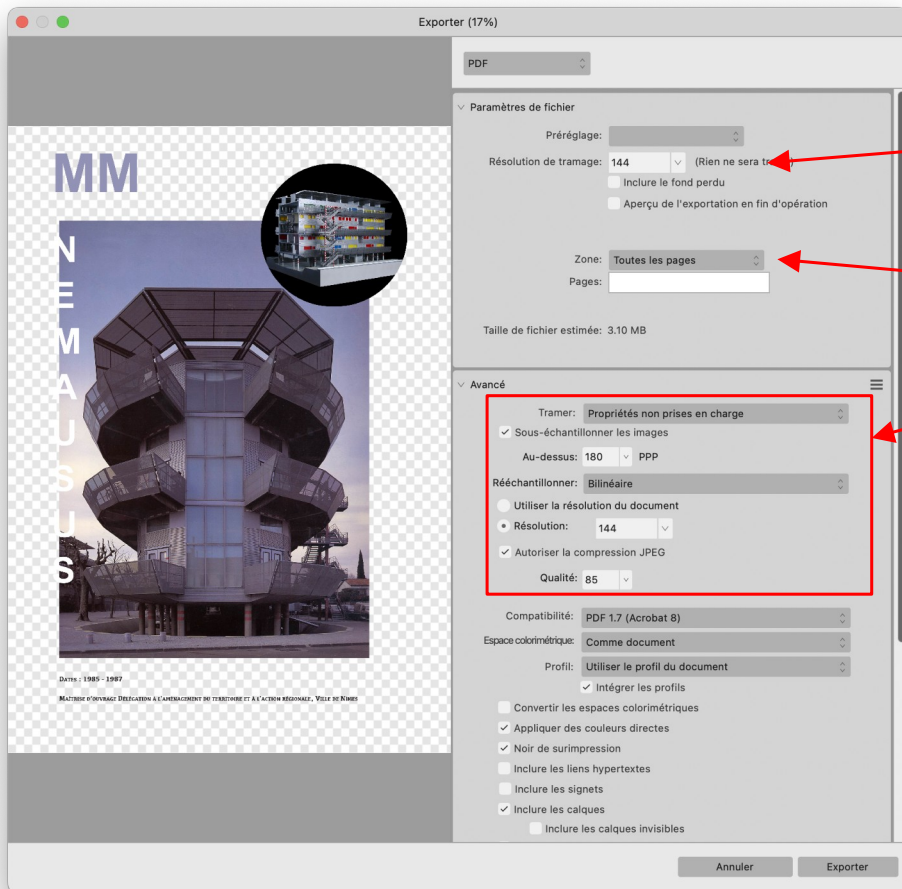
Exporter (17%)

PDF

Paramètres de fichier

Préréglage:

Résolution de tramage: 144 (Rien ne sera tr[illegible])

Inclure le fond perdu

Aperçu de l'exportation en fin d'opération

Zone: Toutes les pages

Pages:

Taille de fichier estimée: 3.10 MB

Avancé

Tramer: Propriétés non prises en charge

Sous-échantillonner les images

Au-dessus: 180 PPP

Rééchantillonner: Bilinéaire

Utiliser la résolution du document

Résolution: 144

Autoriser la compression JPEG

Qualité: 85

Compatibilité: PDF 1.7 (Acrobat 8)

Espace colorimétrique: Comme document

Profil: Utiliser le profil du document

Intégrer les profils

Convertir les espaces colorimétriques

Appliquer des couleurs directes

Noir de surimpression

Inclure les liens hypertextes

Inclure les signets

Inclure les calques

Inclure les calques invisibles

MM

NEMAUSUS

Dates : 1985 - 1987

Maîtrise d'ouvrage Délégation à l'aménagement du territoire et à l'action régionale, Ville de Nîmes

Annuler

Exporter